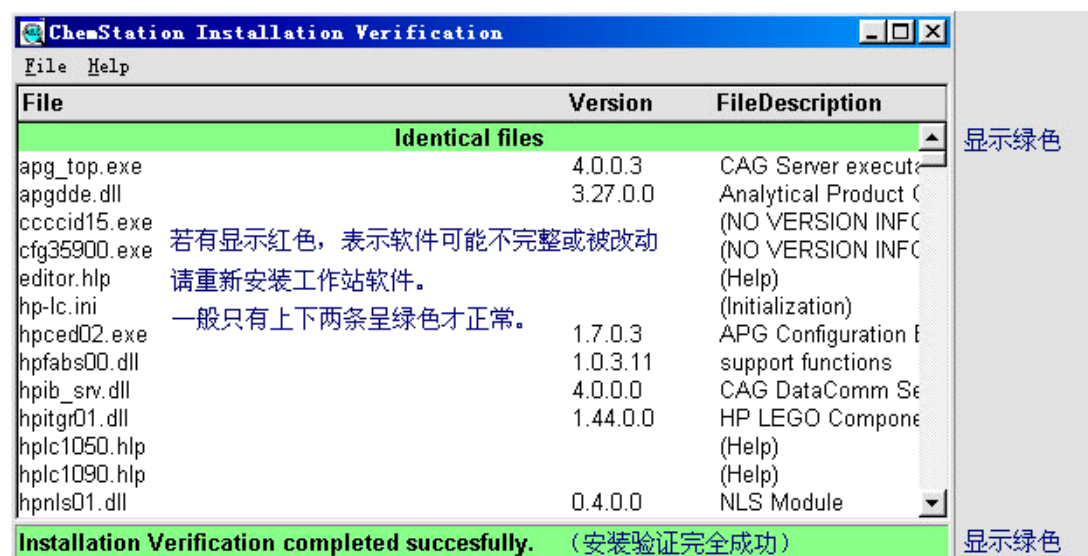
ChemStation Installation Verification

File Help

| File | Version | FileDescription |
|---|---|---|
| Identical files | | |
| apg_top.exe | 4.0.0.3 | CAG Server executa |
| apgdde.dll | 3.27.0.0 | Analytical Product ( |
| ccccid15.exe | | (NO VERSION INFC |
| cfg35900.exe | | (NO VERSION INFC |
| editor.hlp | | (Help) |
| hp-lc.ini | | (Initialization) |
| hpced02.exe | 1.7.0.3 | APG Configuration E |
| hpfabs00.dll | 1.0.3.11 | support functions |
| hpib_srv.dll | 4.0.0.0 | CAG DataComm Se |
| hpitgr01.dll | 1.44.0.0 | HP LEGO Compone |
| hplc1050.hlp | | (Help) |
| hplc1090.hlp | | (Help) |
| hpnls01.dll | 0.4.0.0 | NLS Module |

显示绿色

若有显示红色，表示软件可能不完整或被改动
请重新安装工作站软件。
一般只有上下两条呈绿色才正常。

Installation Verification completed succesfully. （安装验证完全成功）

显示绿色